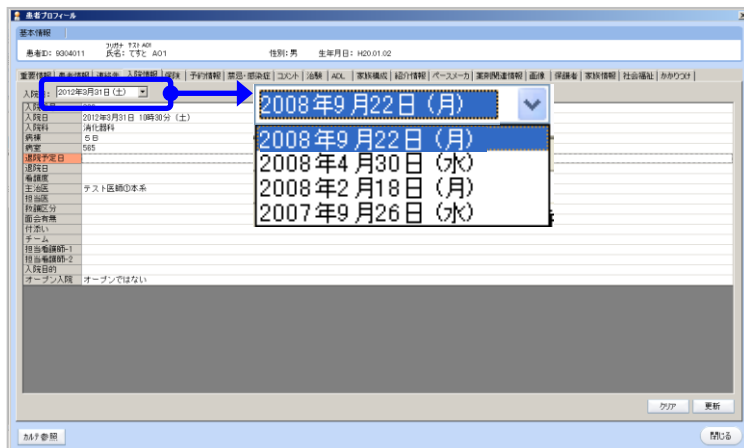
患者プロフィール

基本情報

患者ID: 9304011 フリガナ テスト AO1 氏名: てすと AO1 性別: 男 生年月日: H20.01.02

重要情報 | 患者情報 | 連絡先 | 入院情報 | 保険 | 予約情報 | 禁忌・感染症 | コメント | 治験 | ADL | 家族構成 | 紹介情報 | ペースメーカ | 薬剤関連情報 | 画像 | 保護者 | 家族情報 | 社会福祉 | かかりつけ

入院日: 2012年3月31日（土）

2008年9月22日（月）

2008年9月22日（月）
2008年4月30日（水）
2008年2月18日（月）
2007年9月26日（水）

| | |
|---|---|
| 入院区分 | |
| 入院日 | 2012年3月31日 10時30分（土） |
| 入院科 | 消化器科 |
| 病棟 | 5B |
| 病室 | 565 |
| 退院予定日 | |
| 退院日 | |
| 看護度 | |
| 主治医 | テスト医師①本系 |
| 担当医 | |
| 救護区分 | |
| 面会有無 | |
| 付添い | |
| チーム | |
| 担当看護師-1 | |
| 担当看護師-2 | |
| 入院目的 | |
| オープン入院 | オープンではない |

クリア 更新

カルテ参照 閉じる